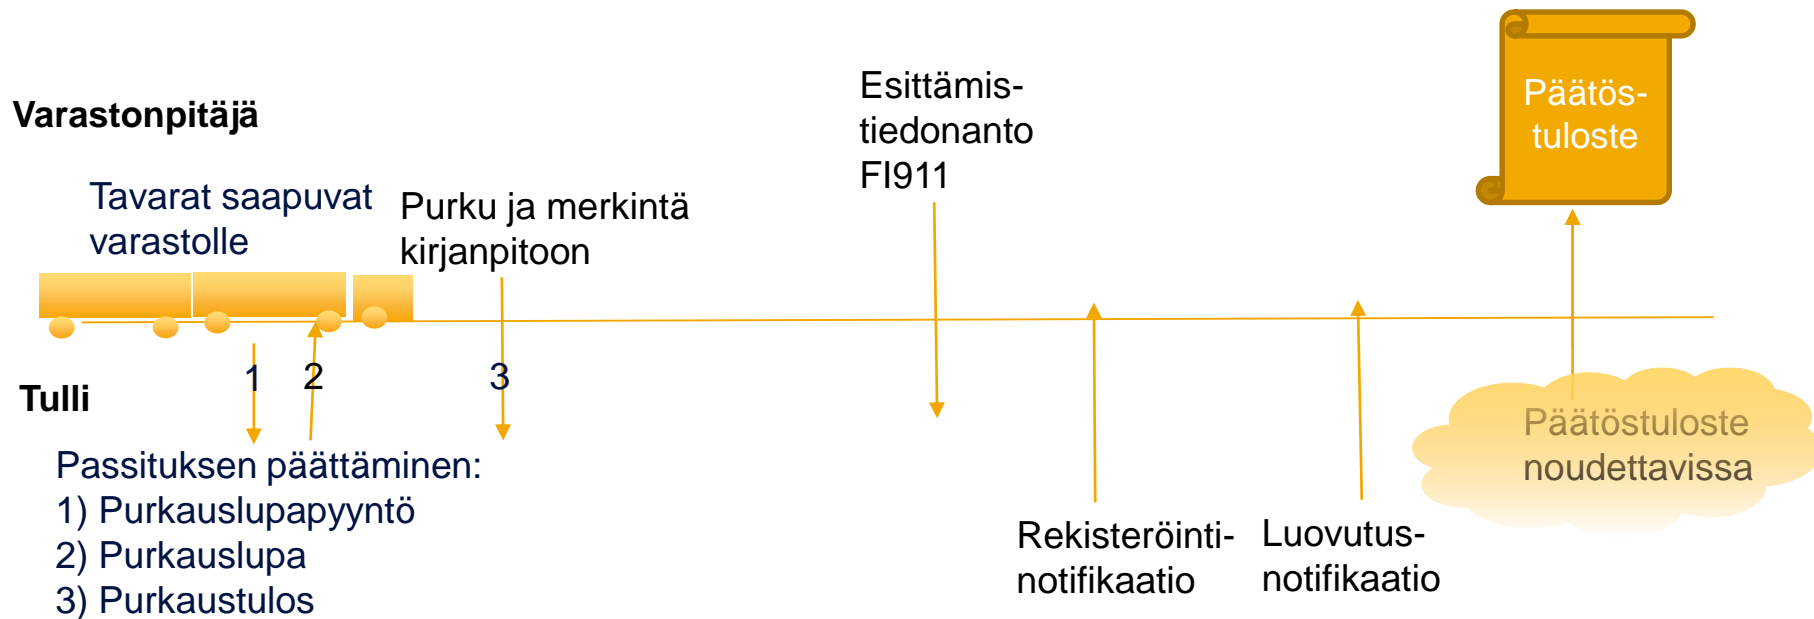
Varastonpitäjä

Tavarat saapuvat varastolle

Purku ja merkintä kirjanpitoon

Esittämis-tiedonanto FI911

Päätös-tuloste

Tulli

1

2

3

Passituksen päättäminen:
1) Purkauslupapyyntö
2) Purkauslupa
3) Purkaustulos

Rekisteröinti-notifikaatio

Luovutus-notifikaatio

Päätöstuloste noudettavissa